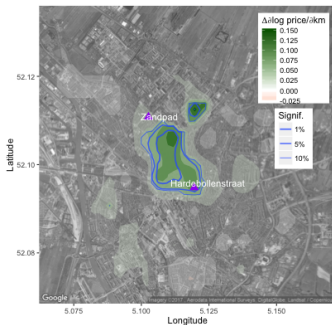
$\Delta\hat{\theta}$log price/$\partial$km
0.150
0.125
0.100
0.075
0.050
0.025
0.000
-0.025

Signif.
1%
5%
10%

52.12
52.10
52.08
Latitude

Zandpad
Hardebollenstraat

Google
Imagery ©2017 , Aerodata International Surveys, DigitalGlobe, Landsat / Copernicus

5.075
5.100
5.125
5.150
Longitude